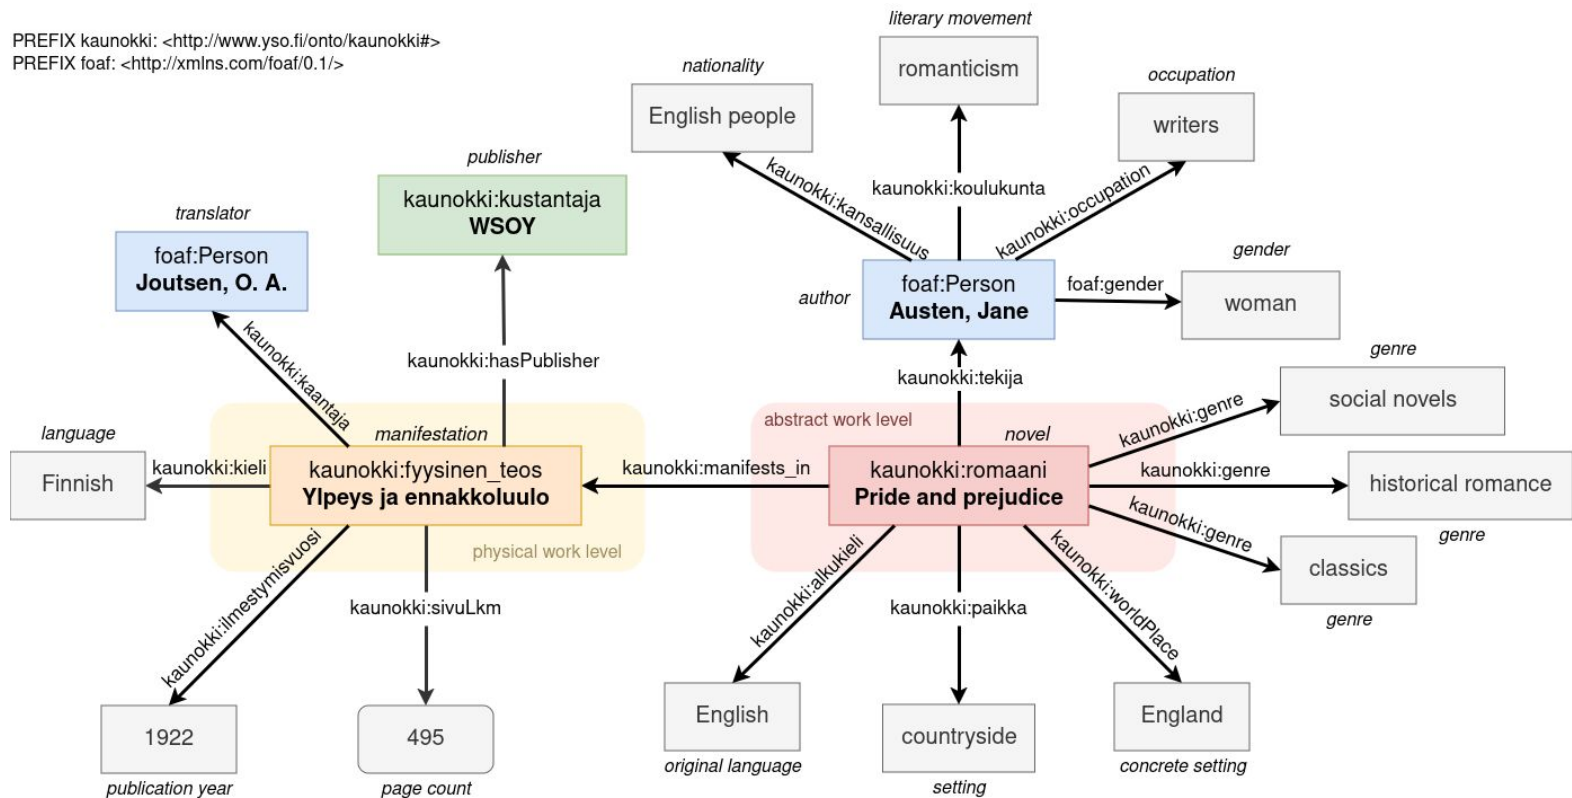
PREFIX kaunokki: <http://www.yso.fi/onto/kaunokki#>
PREFIX foaf: <http://xmlns.com/foaf/0.1/>

literary movement
romanticism

nationality
English people

occupation
writers

publisher
kaunokki:kustantaja
WSOY

translator
foaf:Person
Joutsen, O. A.

kaunokki:kansallisuus

kaunokki:koulukunta

kaunokki:occupation

gender

author

foaf:Person
Austen, Jane

foaf:gender

woman

kaunokki:kaantaja

kaunokki:hasPublisher

kaunokki:tekija

genre

social novels

abstract work level

language

manifestation

novel

kaunokki:genre

Finnish

kaunokki:kieli

kaunokki:fyysinen_teos
Ylpeys ja ennakkoluulo

kaunokki:manifests_in

kaunokki:romaani
Pride and prejudice

kaunokki:genre

historical romance

physical work level

kaunokki:genre

genre

classics

genre

kaunokki:ilmestymisvuosi

kaunokki:sivuLkm

kaunokki:alkukieli

kaunokki:paikka

kaunokki:worldPlace

1922

495

English

countryside

England

publication year

page count

original language

setting

concrete setting